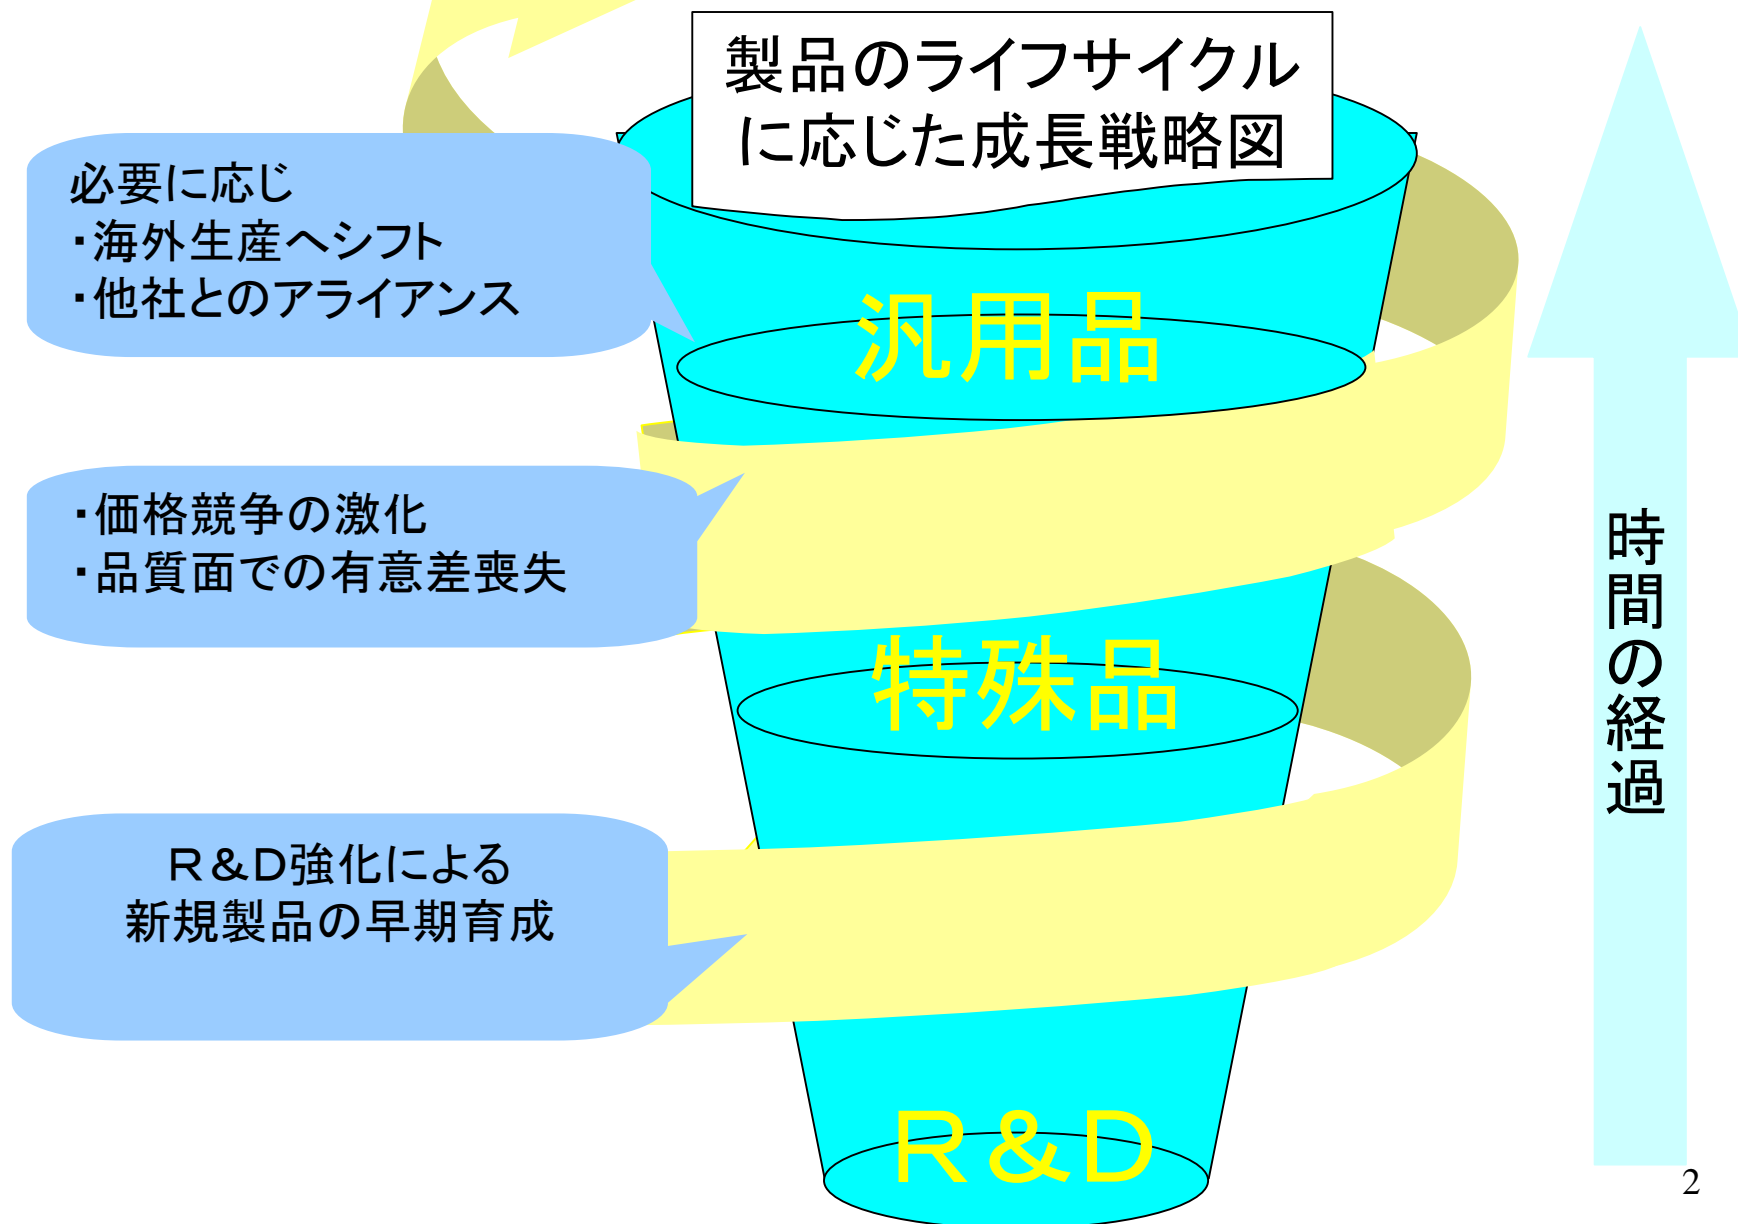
製品のライフサイクルに応じた成長戦略図

必要に応じ
・海外生産へシフト
・他社とのアライアンス

汎用品

・価格競争の激化
・品質面での有意差喪失

特殊品

R&D強化による
新規製品の早期育成

R&D

時間の経過

2